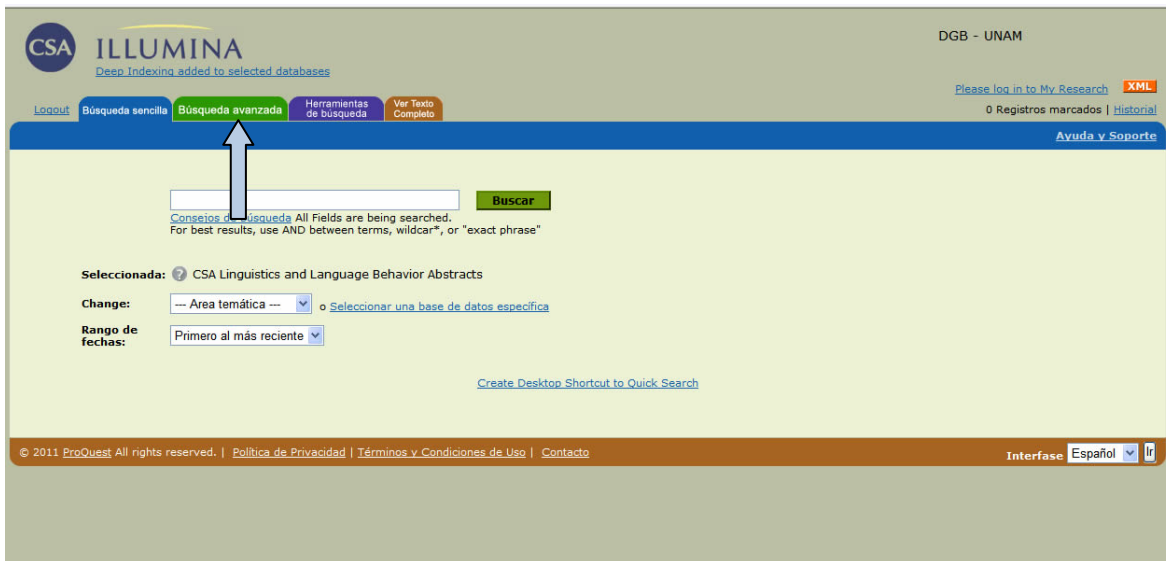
CSA ILLUMINA
Deep Indexing added to selected databases

DGB - UNAM

Please log in to My Research XML
0 Registros marcados | Historial

Logout Búsqueda sencilla Búsqueda avanzada Herramientas de búsqueda Ver Texto Completo

Ayuda y Soporte

Buscar
Conseios de búsqueda All Fields are being searched.
For best results, use AND between terms, wildcar*, or "exact phrase"

Seleccionada: CSA Linguistics and Language Behavior Abstracts

Change: --- Area temática --- o Seleccionar una base de datos específica

Rango de fechas: Primero al más reciente

Create Desktop Shortcut to Quick Search

© 2011 ProQuest All rights reserved. | Política de Privacidad | Términos y Condiciones de Uso | Contacto

Interfase Español Ir